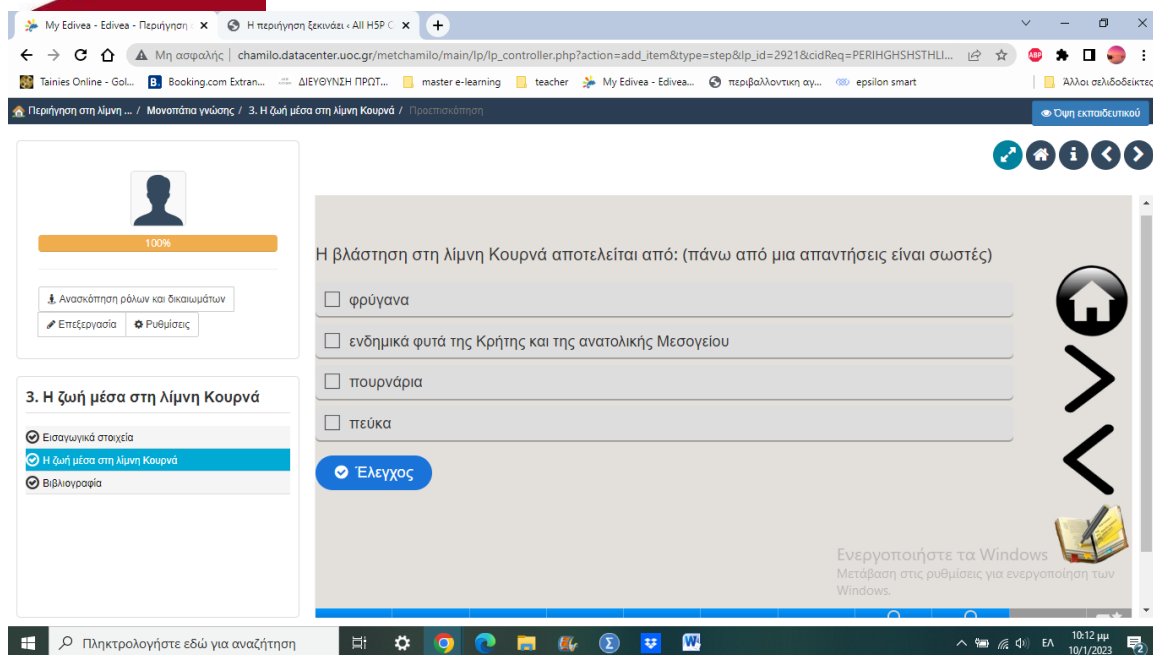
My Edivea - Edivea - Περιήγηση ×
Η περιήγηση ξεκινάει ‹ All H5P C ×
+

Μη ασφαλής | chamilo.datacenter.uoc.gr/metchamilo/main/lp/lp_controller.php?action=add_item&type=step&lp_id=2921&cidReq=PERIHGHSHSTHLI...

Tainies Online - Gol... Booking.com Extran... ΔΙΕΥΘΥΝΣΗ ΠΡΩΤ... master e-learning teacher My Edivea - Edivea... περιβαλλοντική αγ... epsilon smart Άλλοι σελιδοδείκτες

Περιήγηση στη λίμνη ... / Μονοπάτια γνώσης / 3. Η ζωή μέσα στη λίμνη Κουρνά / Προεπισκόπηση

Όψη εκπαιδευτικού

100%

Ανασκόπηση ρόλων και δικαιωμάτων
Επεξεργασία
Ρυθμίσεις

3. Η ζωή μέσα στη λίμνη Κουρνά

Εισαγωγικά στοιχεία
Η ζωή μέσα στη λίμνη Κουρνά
Βιβλιογραφία

Η βλάστηση στη λίμνη Κουρνά αποτελείται από: (πάνω από μια απαντήσεις είναι σωστές)

φρύγανα
ενδημικά φυτά της Κρήτης και της ανατολικής Μεσογείου
πουρνάρια
πεύκα

Έλεγχος

Ενεργοποιήστε τα Windows
Μετάβαση στις ρυθμίσεις για ενεργοποίηση των Windows.

Πληκτρολογήστε εδώ για αναζήτηση

ΕΛ 10:12 μμ 10/1/2023